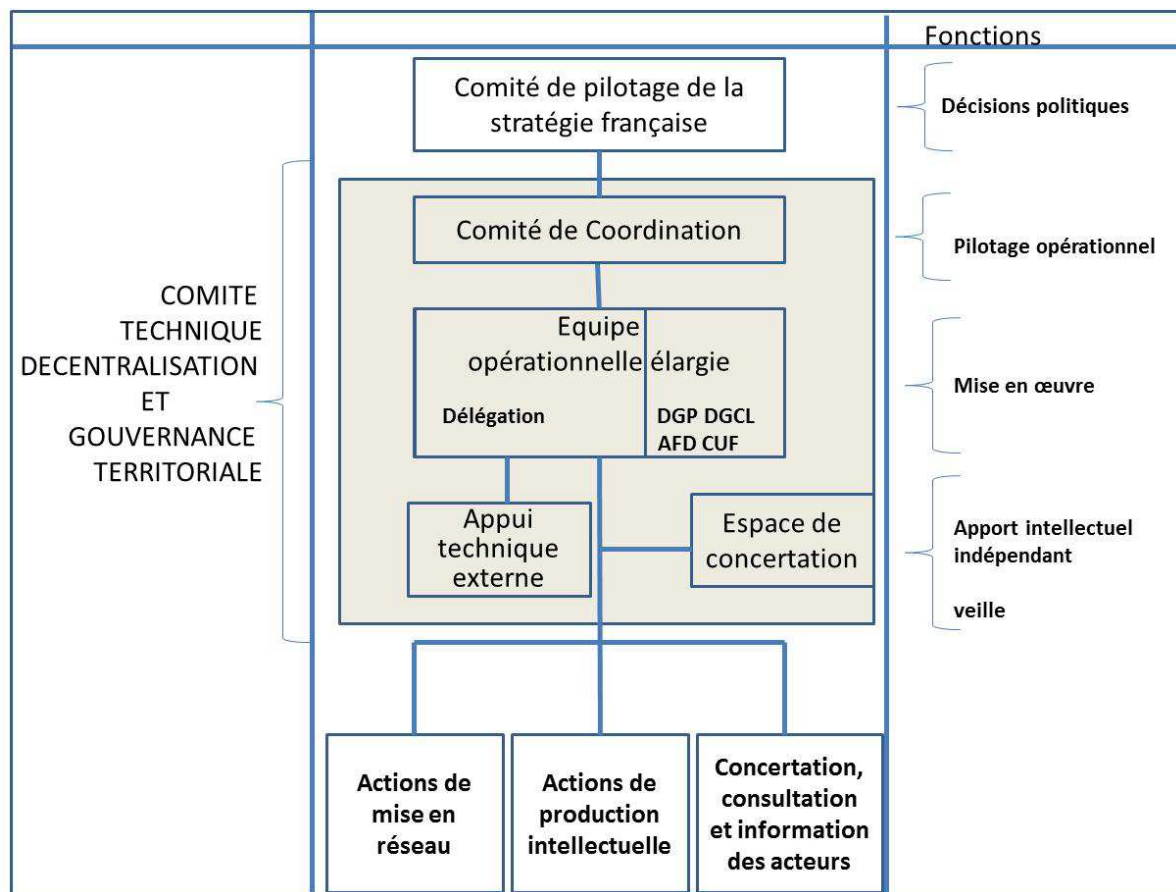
Fonctions

Comité de pilotage de la stratégie française

Décisions politiques

Comité de Coordination

Pilotage opérationnel

COMITE TECHNIQUE DECENTRALISATION ET GOUVERNANCE TERRITORIALE

Equipe opérationnelle élargie

Délégation

DGP DGCL AFD CUF

Mise en œuvre

Appui technique externe

Espace de concertation

Apport intellectuel indépendant

veille

Actions de mise en réseau

Actions de production intellectuelle

Concertation, consultation et information des acteurs